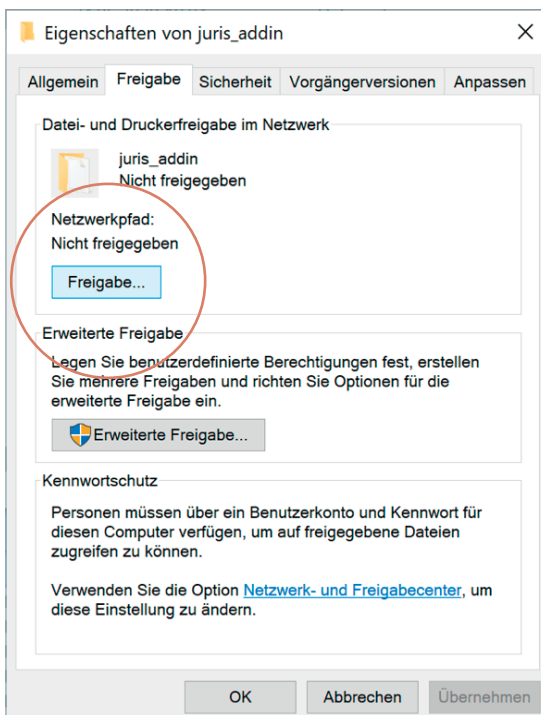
Eigenschaften von juris_addin

Allgemein | Freigabe | Sicherheit | Vorgängerversionen | Anpassen

Datei- und Druckerfreigabe im Netzwerk

juris_addin
Nicht freigegeben

Netzwerkpfad:
Nicht freigegeben

Freigabe...

Erweiterte Freigabe

Legen Sie benutzerdefinierte Berechtigungen fest, erstellen Sie mehrere Freigaben und richten Sie Optionen für die erweiterte Freigabe ein.

Erweiterte Freigabe...

Kennwortschutz

Personen müssen über ein Benutzerkonto und Kennwort für diesen Computer verfügen, um auf freigegebene Dateien zugreifen zu können.

Verwenden Sie die Option Netzwerk- und Freigabecenter, um diese Einstellung zu ändern.

OK | Abbrechen | Übernehmen